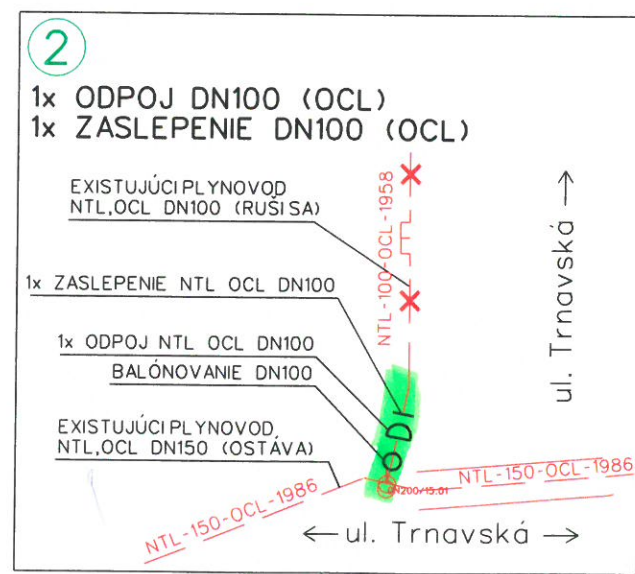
2

1x ODPOJ DN100 (OCL)
1x ZASLEPENIE DN100 (OCL)

EXISTUJÚCI PLYNOVOD NTL,OCL DN100 (RUŠÍ SA)

1x ZASLEPENIE NTL OCL DN100

1x ODPOJ NTL OCL DN100

BALÓNOVANIE DN100

EXISTUJÚCI PLYNOVOD NTL,OCL DN150 (OSTÁVA)

NTL-100-OCL-1958

ul. Trnavská →

NTL-150-OCL-1986

DN200/15.01

NTL-150-OCL-1986

← ul. Trnavská →